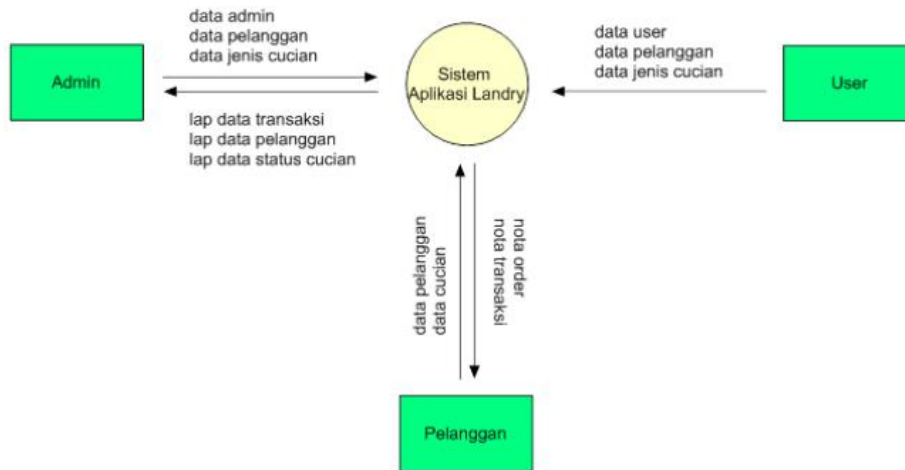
data admin
data pelanggan
data jenis cucian

Admin

lap data transaksi
lap data pelanggan
lap data status cucian

Sistem Aplikasi Landry

data user
data pelanggan
data jenis cucian

User

data pelanggan
data cucian

nota order
nota transaksi

Pelanggan